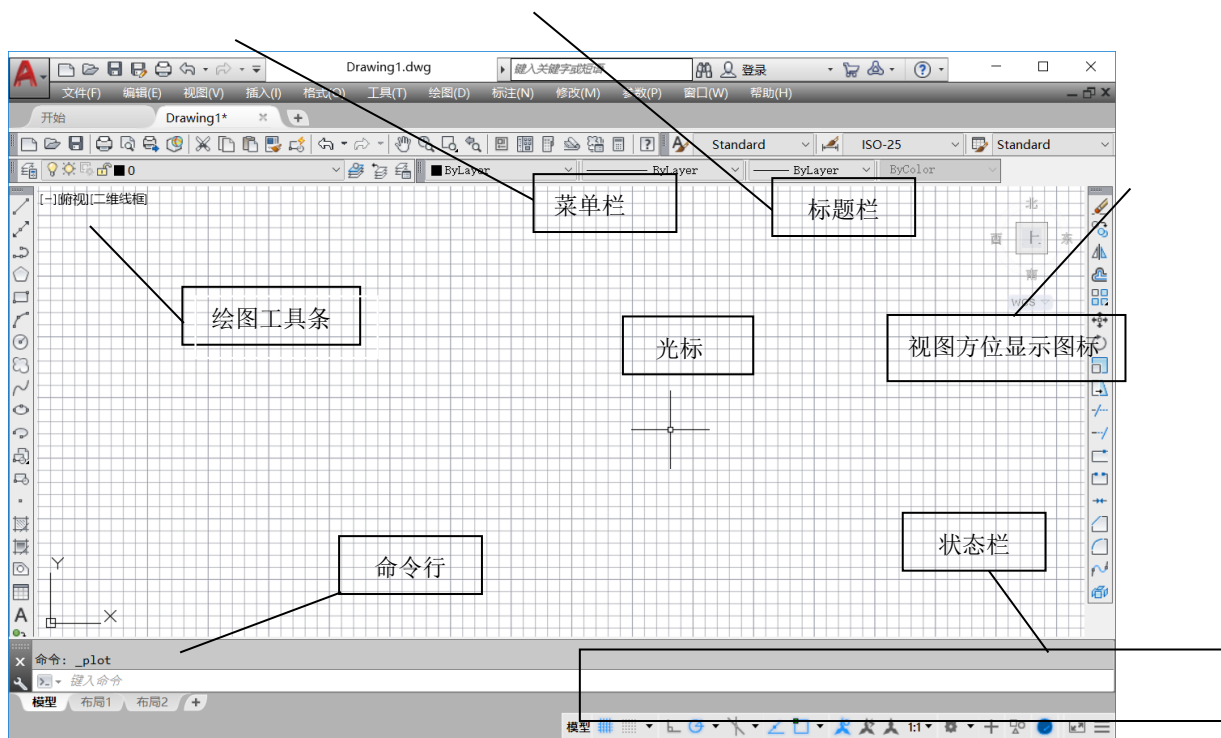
Drawing1.dwg
键入关键字或短语
登录
文件(F) 编辑(E) 视图(V) 插入(I) 格式(O) 工具(T) 绘图(D) 标注(N) 修改(M) 参数(P) 窗口(W) 帮助(H)
开始
Drawing1*
Standard
ISO-25
Standard
0
ByLayer
ByLayer
ByLayer
ByColor
[−][俯视][二维线框]
菜单栏
标题栏
北
西
上
东
南
WCS
绘图工具条
光标
视图方位显示图标
状态栏
命令行
Y
X
命令: _plot
键入命令
模型
布局1
布局2
模型
1:1